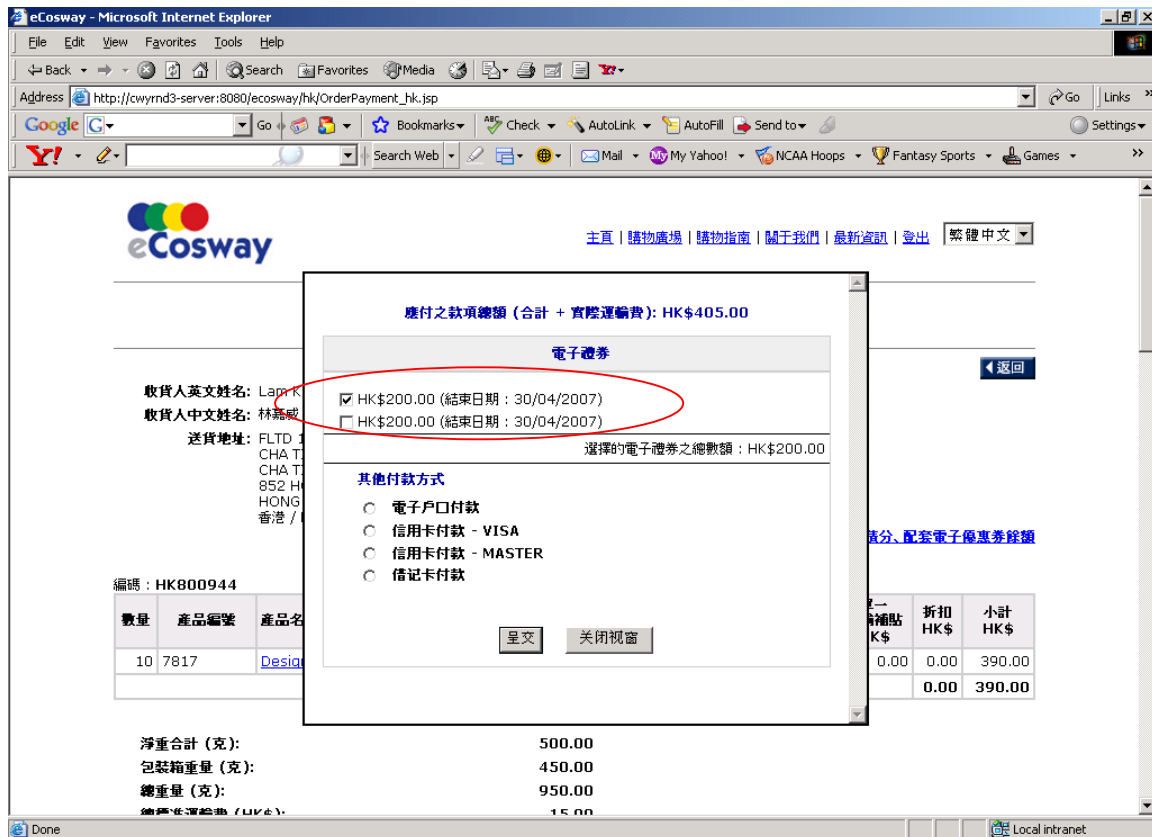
eCosway - Microsoft Internet Explorer

File Edit View Favorites Tools Help

Back Search Favorites Media

Address http://cwyrnd3-server:8080/ecosway/hk/OrderPayment_hk.jsp Go Links

Google G Go Bookmarks Check AutoLink AutoFill Send to Settings

Y! Search Web Mail My Yahoo! NCAA Hoops Fantasy Sports Games

eCosway

主頁 | 購物廣場 | 購物指南 | 關于我們 | 最新資訊 | 登出 繁體中文

返回

收貨人英文姓名: Lam K
收貨人中文姓名: 林嘉威
送貨地址: FLTD 1
CHA T
CHA T
852 H
HONG
香港 /

積分、配套電子優惠券餘額

編碼：HK800944

| 數量 | 產品編號 | 產品名 | 一補貼 HK$ | 折扣 HK$ | 小計 HK$ |
|---|---|---|---|---|---|
| 10 | 7817 | Desig | 0.00 | 0.00 | 390.00 |
| | | | | 0.00 | 390.00 |

淨重合計 (克): 500.00
包裝箱重量 (克): 450.00
總重量 (克): 950.00
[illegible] 15.00

應付之款項總額 (合計 + 實際運輸費): HK$405.00

電子禮券

HK$200.00 (結束日期 : 30/04/2007)
HK$200.00 (結束日期 : 30/04/2007)

選擇的電子禮券之總數額 : HK$200.00

其他付款方式
電子戶口付款
信用卡付款 - VISA
信用卡付款 - MASTER
借记卡付款

呈交 关闭视窗

Done Local intranet